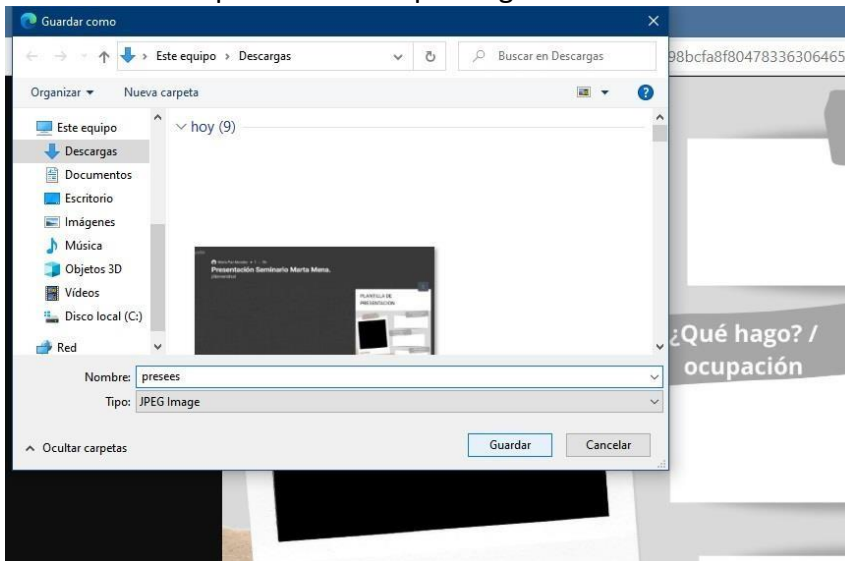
Guardar como

Este equipo › Descargas

Buscar en Descargas

98bcfa8f80478336306465

Organizar ▾ Nueva carpeta

Este equipo
Descargas
Documentos
Escritorio
Imágenes
Música
Objetos 3D
Vídeos
Disco local (C:)
Red

hoy (9)

Presentación Seminario Marta Mena.

PLANTILLA DE PRESENTACIÓN

¿Qué hago? / ocupación

Nombre: presees
Tipo: JPEG Image

Ocultar carpetas

Guardar Cancelar